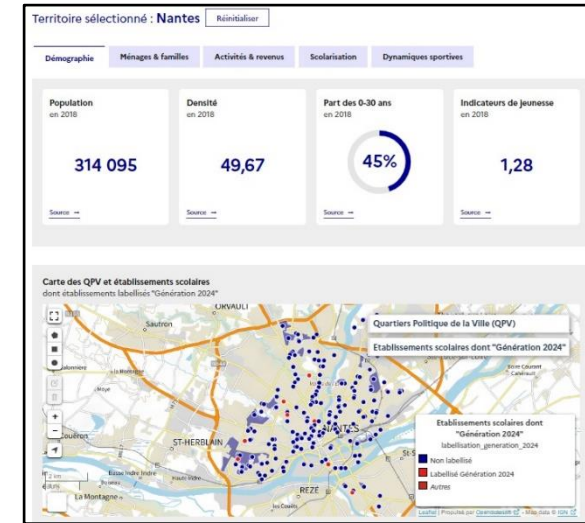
Territoire sélectionné : Nantes Réinitialiser

Démographie | Ménages & familles | Activités & revenus | Scolarisation | Dynamiques sportives

Population
en 2018
314 095
Source →

Densité
en 2018
49,67
Source →

Part des 0-30 ans
en 2018
45%
Source →

Indicateurs de jeunesse
en 2018
1,28
Source →

Carte des QPV et établissements scolaires
dont établissements labellisés "Génération 2024"

Quartiers Politique de la Ville (QPV)
Etablissements scolaires dont "Génération 2024"

ORVAULT
Sautron
ST-HERBLAIN
NANTES
REZÉ
Couëron
La Montagne
Basse-Indre
Indre

Etablissements scolaires dont "Génération 2024"
labellisation_generation_2024
Non labellisé
Labellisé Génération 2024
Autres

Leaflet | Propulsé par OpenDataSoft — Map data © IGN